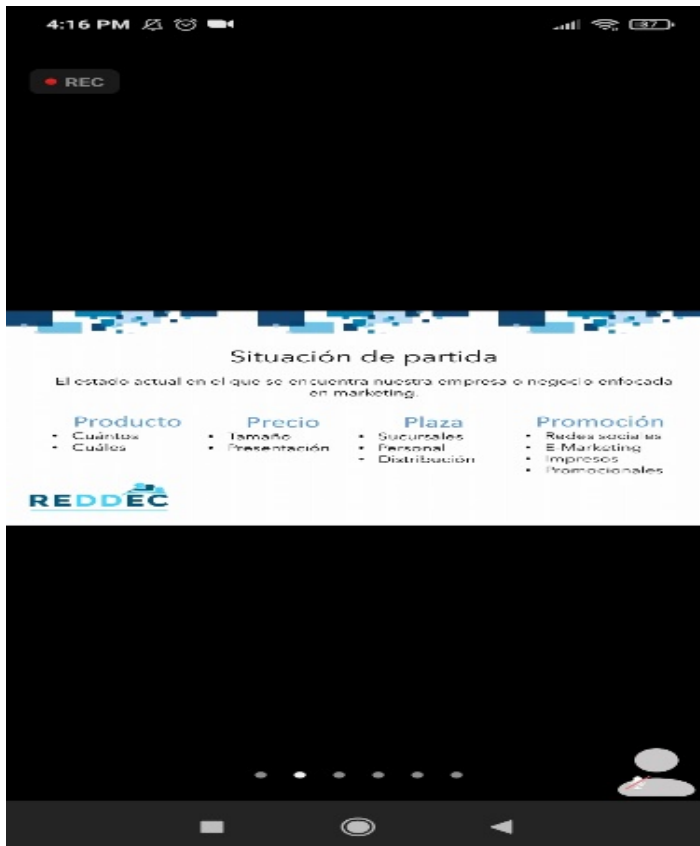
4:16 PM

87

REC

Situación de partida

El estado actual en el que se encuentra nuestra empresa o negocio enfocada en marketing.

Producto
• Cuántos
• Cuáles

Precio
• Tamaño
• Presentación

Plaza
• Sucursales
• Personal
• Distribución

Promoción
• Redes sociales
• E Marketing
• Impresos
• Promocionales

REDDEC